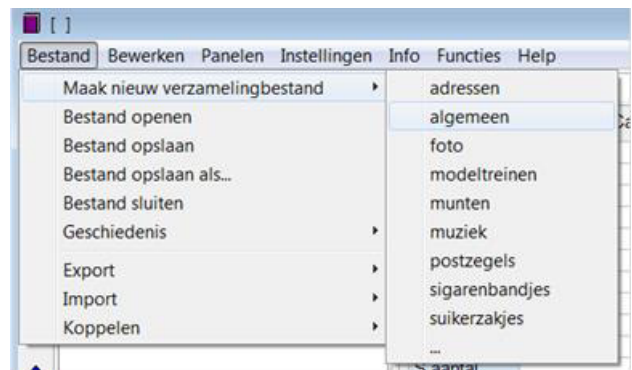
[ ]

Bestand Bewerken Panelen Instellingen Info Functies Help

Maak nieuw verzamelingbestand
Bestand openen
Bestand opslaan
Bestand opslaan als...
Bestand sluiten
Geschiedenis
Export
Import
Koppelen

adressen
algemeen
foto
modeltreinen
munten
muziek
postzegels
sigarenbandjes
suikerzakjes
...

S aantal